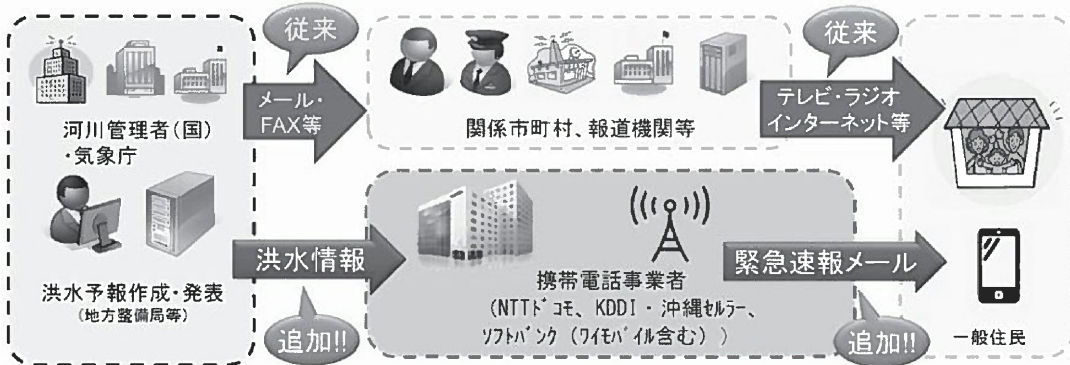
河川管理者(国)
・気象庁

洪水予報作成・発表
(地方整備局等)

従来

メール・FAX等

関係市町村、報道機関等

従来

テレビ・ラジオ インターネット等

洪水情報

追加!!

携帯電話事業者
(NTTドコモ、KDDI・沖縄セルラー、ソフトバンク(ワイモバイル含む))

緊急速報メール

追加!!

一般住民